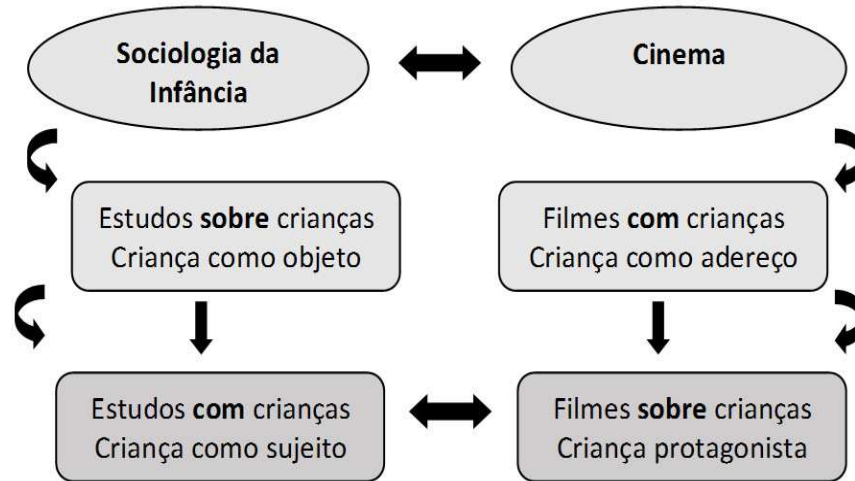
Sociologia da Infância

Cinema

Estudos sobre crianças
Criança como objeto

Filmes com crianças
Criança como adereço

Estudos com crianças
Criança como sujeito

Filmes sobre crianças
Criança protagonista